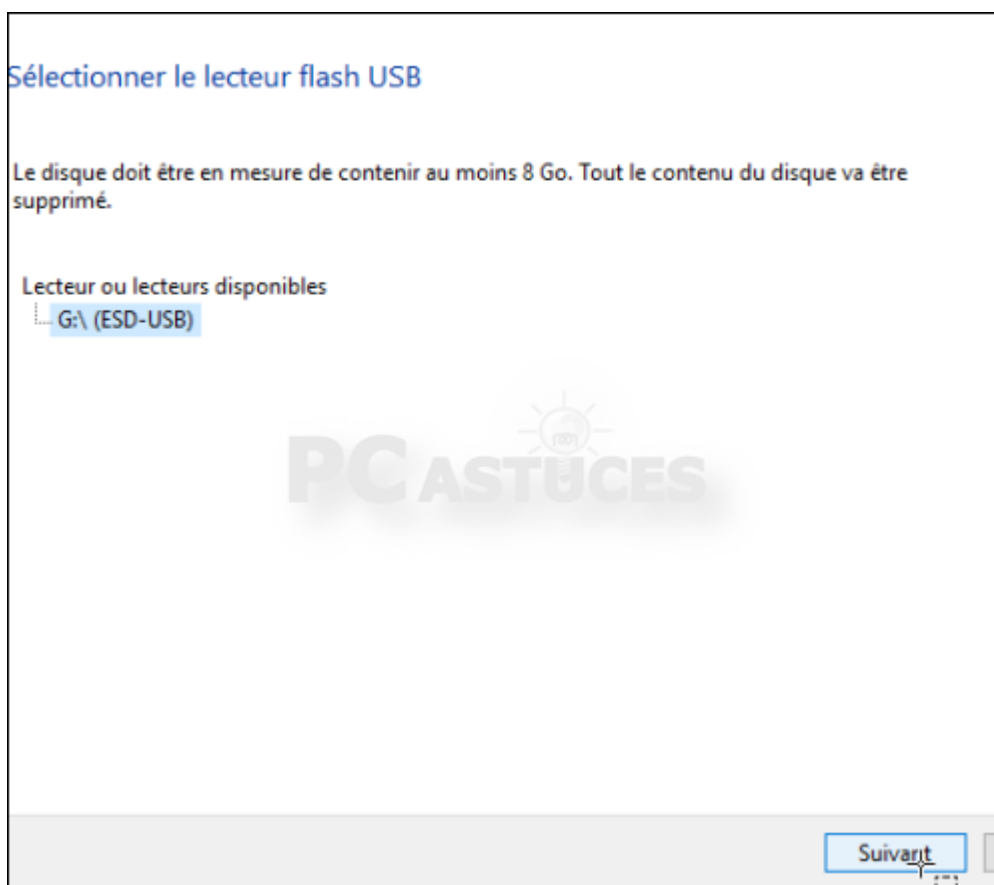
Sélectionner le lecteur flash USB

Le disque doit être en mesure de contenir au moins 8 Go. Tout le contenu du disque va être supprimé.

Lecteur ou lecteurs disponibles
G:\ (ESD-USB)

PC ASTUCES

Suivant